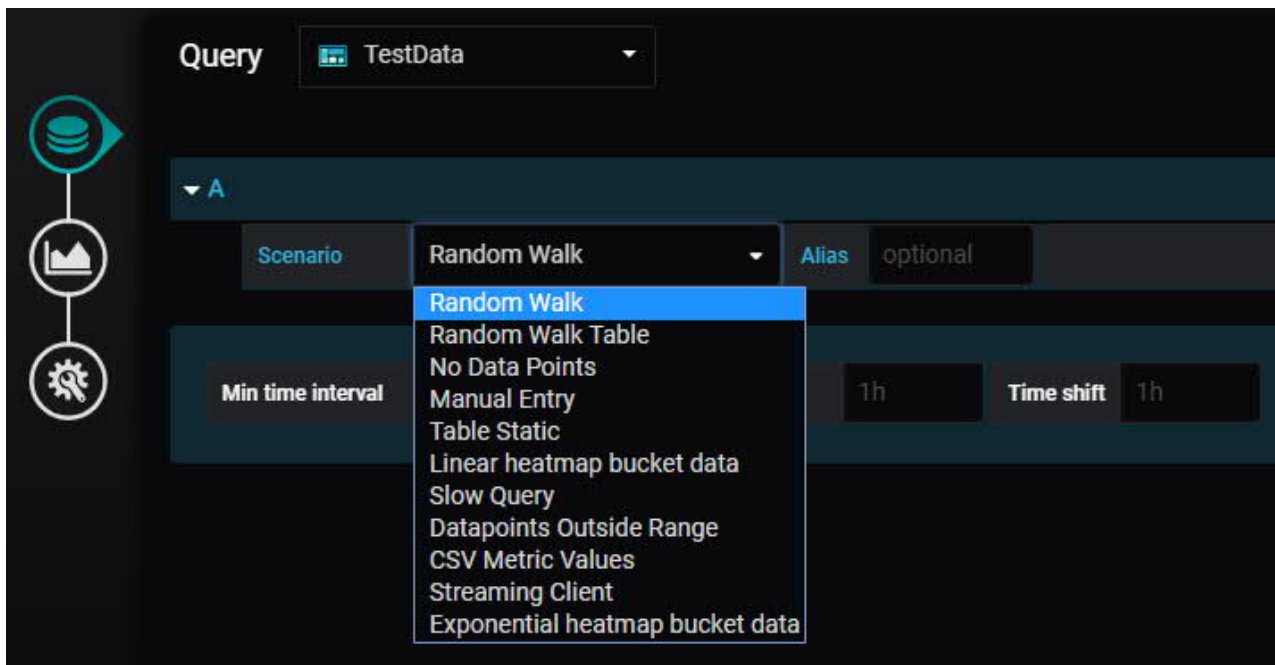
Query TestData

A

Scenario Random Walk

Alias optional

Random Walk
Random Walk Table
No Data Points
Manual Entry
Table Static
Linear heatmap bucket data
Slow Query
Datapoints Outside Range
CSV Metric Values
Streaming Client
Exponential heatmap bucket data

Min time interval

1h

Time shift 1h